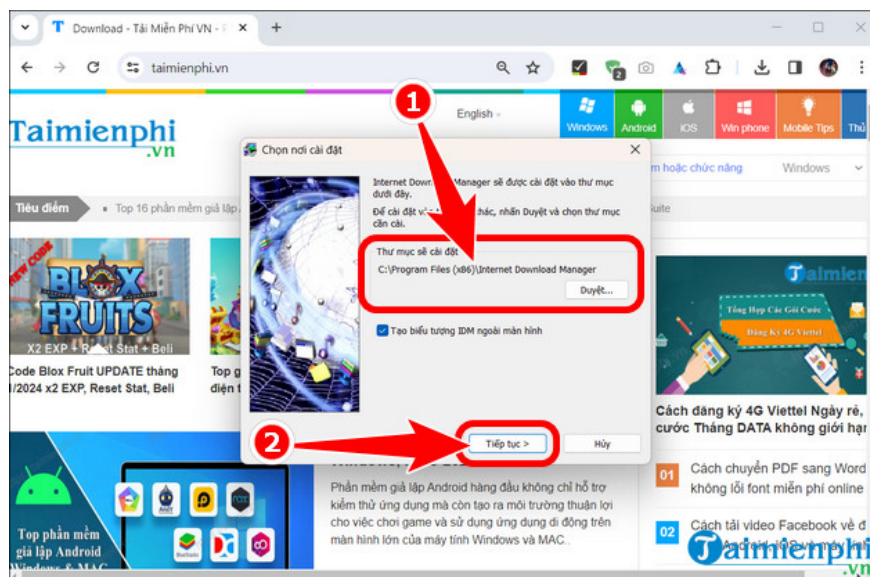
Download - Tải Miễn Phí VN -

taimienphi.vn

English

Windows Android iOS Win phone Mobile Tips Thủ

Taimienphi .vn

Tiêu điểm Top 16 phần mềm giả lập

BLOX FRUITS

X2 EXP + Reset Stat + Beli

Code Blox Fruit UPDATE tháng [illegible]/2024 x2 EXP, Reset Stat, Beli

Top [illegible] điện t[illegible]

Chọn nơi cài đặt

Internet Download Manager sẽ được cài đặt vào thư mục dưới đây.

Để cài đặt v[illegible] khác, nhấn Duyệt và chọn thư mục cần cài.

Thư mục sẽ cài đặt

C:\Program Files (x86)\Internet Download Manager

Duyệt...

Tạo biểu tượng IDM ngoài màn hình

Tiếp tục >

Hủy

1

2

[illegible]m hoặc chức năng

Windows

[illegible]uite

Taimienphi

Tổng Hợp Các Gói Cước

Đăng Ký 4G Viettel

Cách đăng ký 4G Viettel Ngày rẻ, cước Tháng DATA không giới hạn

01 Cách chuyển PDF sang Word không lỗi font miễn phí online

02 Cách tải video Facebook về đ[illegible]

Top phần mềm giả lập Android Windows & MAC

Phần mềm giả lập Android hàng đầu không chỉ hỗ trợ kiểm thử ứng dụng mà còn tạo ra môi trường thuận lợi cho việc chơi game và sử dụng ứng dụng di động trên màn hình lớn của máy tính Windows và MAC.

Taimienphi .vn